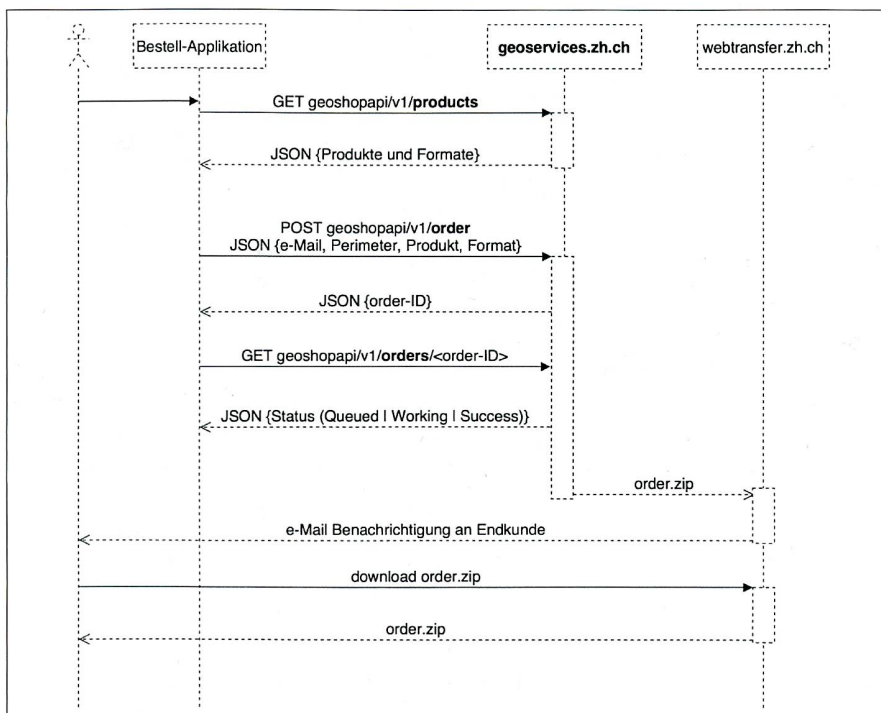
Bestell-Applikation

**geoservices.zh.ch**

webtransfer.zh.ch

GET geoshopapi/v1/**products**

JSON {Produkte und Formate}

POST geoshopapi/v1/**order**
JSON {e-Mail, Perimeter, Produkt, Format}

JSON {order-ID}

GET geoshopapi/v1/**orders**/<order-ID>

JSON {Status (Queued | Working | Success)}

order.zip

e-Mail Benachrichtigung an Endkunde

download order.zip

order.zip